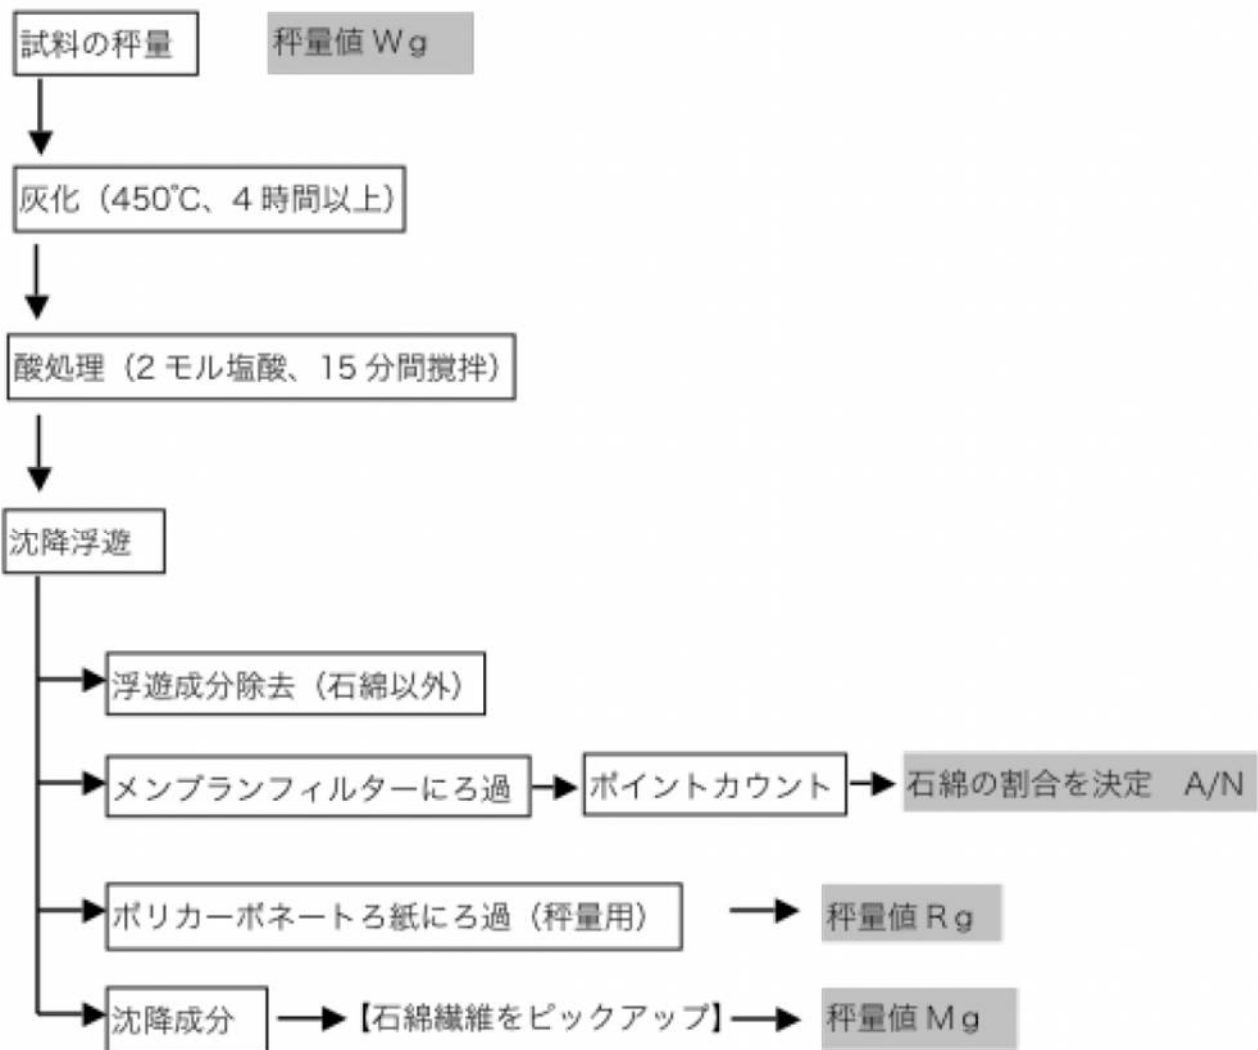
試料の秤量

秤量値 W g

灰化（450℃、4 時間以上）

酸処理（2 モル塩酸、15 分間攪拌）

沈降浮遊

浮遊成分除去（石綿以外）

メンブランフィルターにろ過

ポイントカウント

石綿の割合を決定　A/N

ポリカーボネートろ紙にろ過（秤量用）

秤量値 R g

沈降成分

【石綿繊維をピックアップ】

秤量値 M g